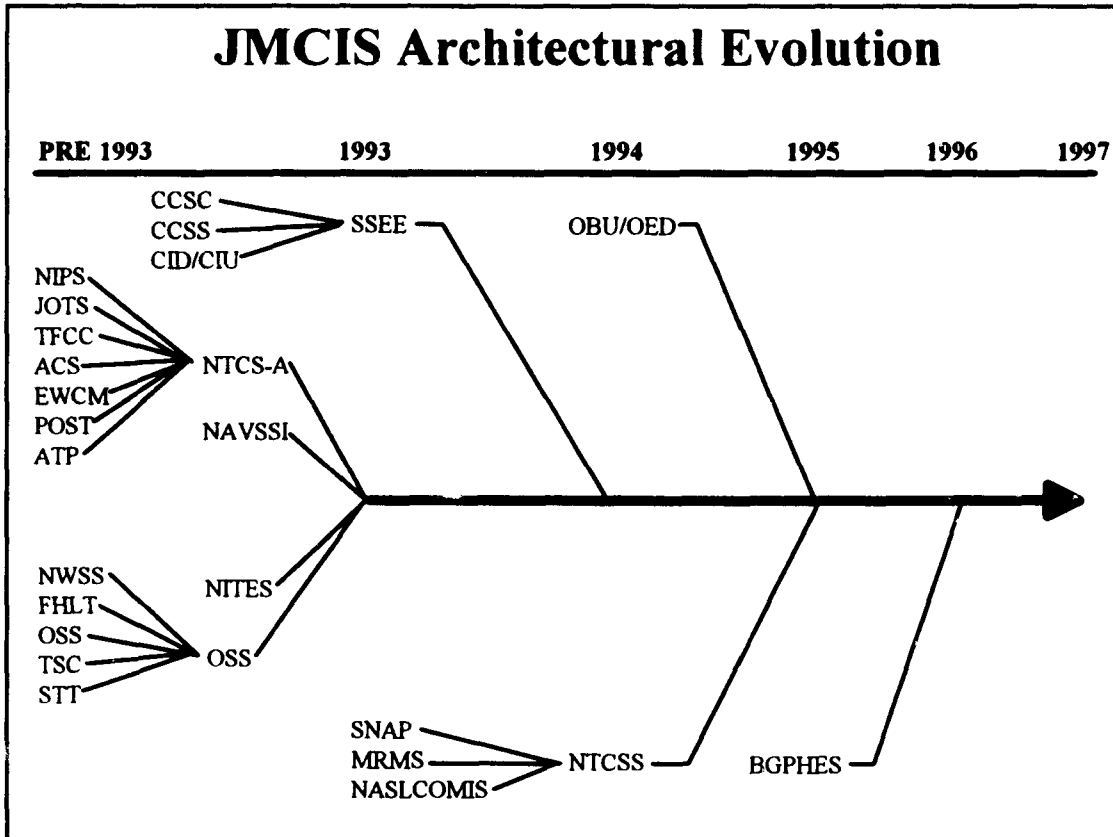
JMCIS Architectural Evolution

PRE 1993
1993
1994
1995
1996
1997

CCSC
CCSS
CID/CIU
SSEE
OBU/OED

NIPS
JOTS
TFCC
ACS
EWCM
POST
ATP
NTCS-A
NAVSSI

NITES
NWSS
FHLT
OSS
TSC
STT
OSS

SNAP
MRMS
NASLCOMIS
NTCSS
BGPHES